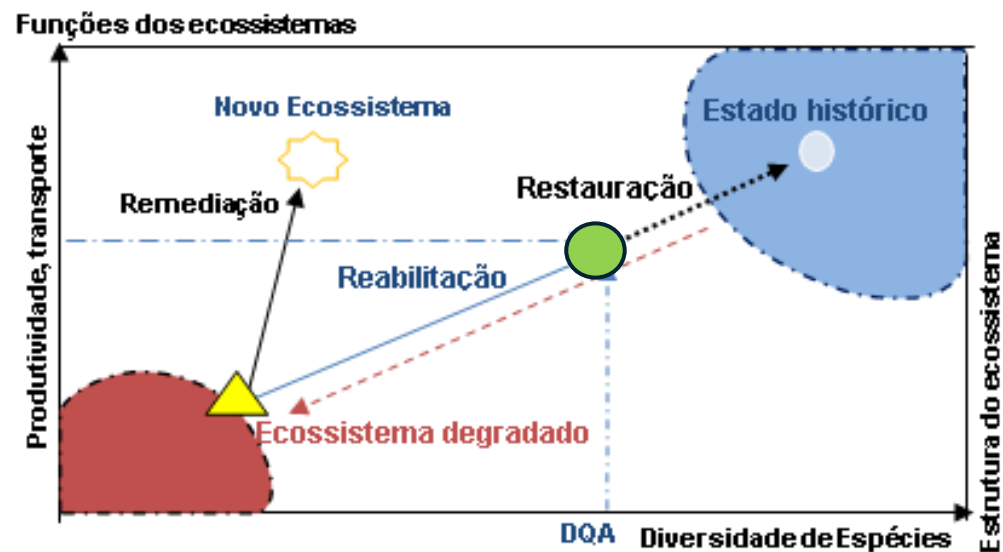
Funções dos ecossistemas

Novo Ecossistema

Estado histórico

Remediação

Restauração

Reabilitação

Ecossistema degradado

Produtividade, transporte

Estrutura do ecossistema

DQA

Diversidade de Espécies